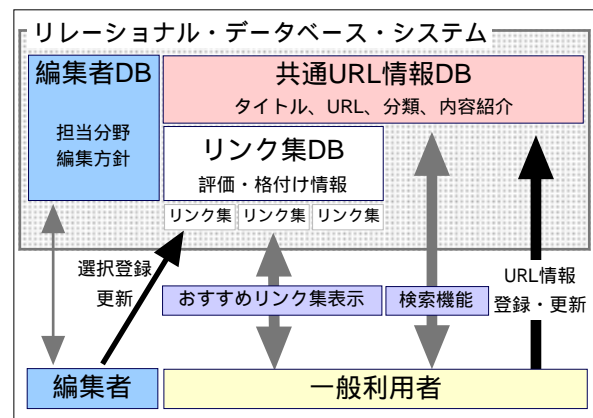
リレーショナル・データベース・システム

編集者DB

担当分野
編集方針

共通URL情報DB
タイトル、URL、分類、内容紹介

リンク集DB
評価・格付け情報

リンク集 リンク集 リンク集

選択登録
更新

おすすめリンク集表示

検索機能

URL情報
登録・更新

編集者

一般利用者